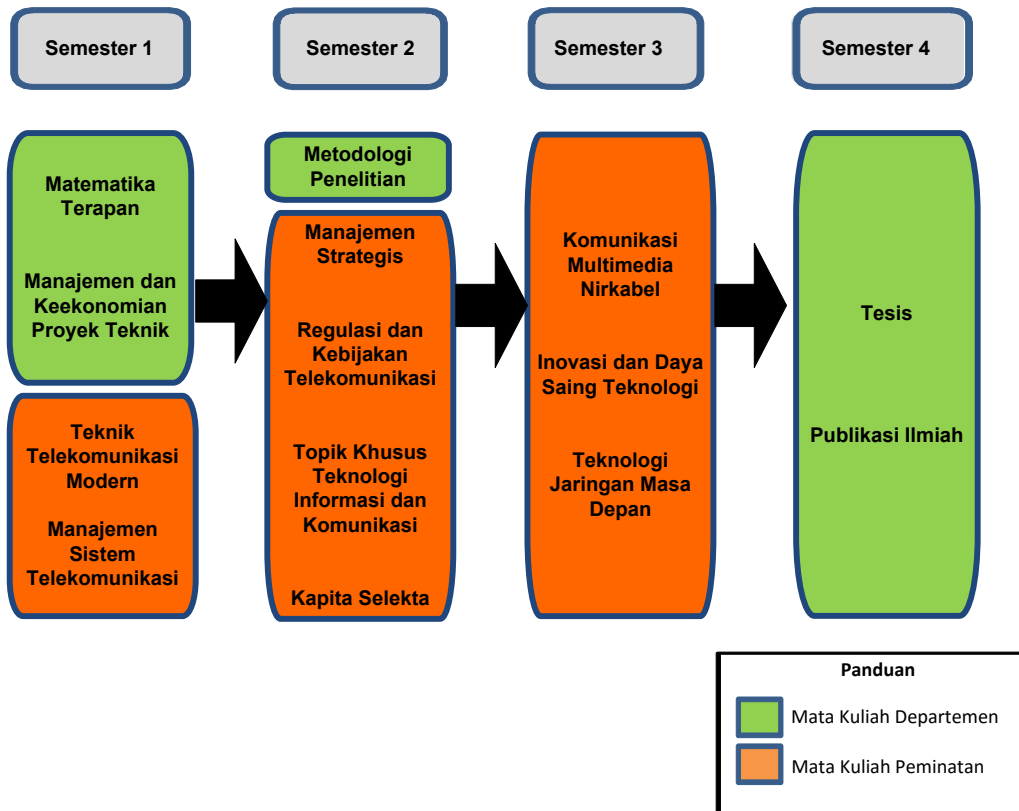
Semester 1

Semester 2

Semester 3

Semester 4

Matematika Terapan

Manajemen dan Keekonomian Proyek Teknik

Teknik Telekomunikasi Modern

Manajemen Sistem Telekomunikasi

Metodologi Penelitian

Manajemen Strategis

Regulasi dan Kebijakan Telekomunikasi

Topik Khusus Teknologi Informasi dan Komunikasi

Kapita Selekta

Komunikasi Multimedia Nirkabel

Inovasi dan Daya Saing Teknologi

Teknologi Jaringan Masa Depan

Tesis

Publikasi Ilmiah

Panduan

Mata Kuliah Departemen

Mata Kuliah Peminatan